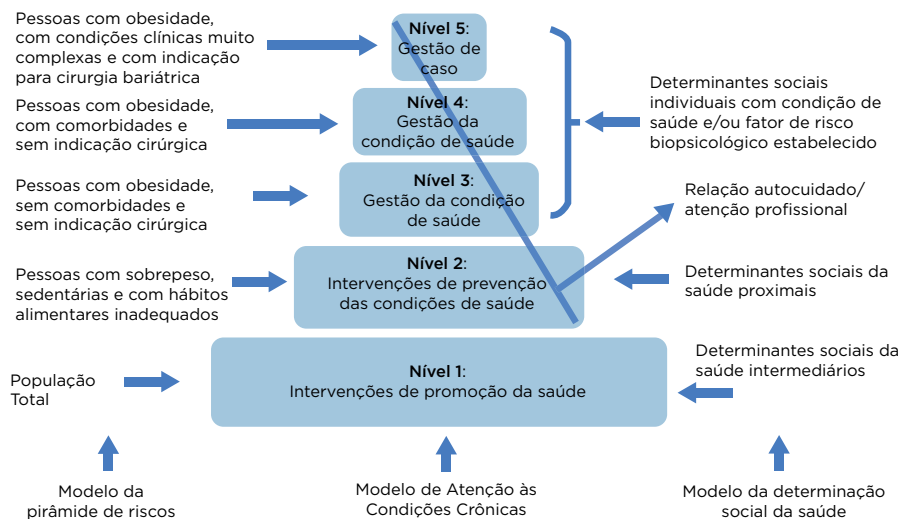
Pessoas com obesidade, com condições clínicas muito complexas e com indicação para cirurgia bariátrica

Nível 5: Gestão de caso

Pessoas com obesidade, com comorbidades e sem indicação cirúrgica

Nível 4: Gestão da condição de saúde

Determinantes sociais individuais com condição de saúde e/ou fator de risco biopsicológico estabelecido

Pessoas com obesidade, sem comorbidades e sem indicação cirúrgica

Nível 3: Gestão da condição de saúde

Relação autocuidado/ atenção profissional

Pessoas com sobrepeso, sedentárias e com hábitos alimentares inadequados

Nível 2: Intervenções de prevenção das condições de saúde

Determinantes sociais da saúde proximais

População Total

Nível 1: Intervenções de promoção da saúde

Determinantes sociais da saúde intermediários

Modelo da pirâmide de riscos

Modelo de Atenção às Condições Crônicas

Modelo da determinação social da saúde